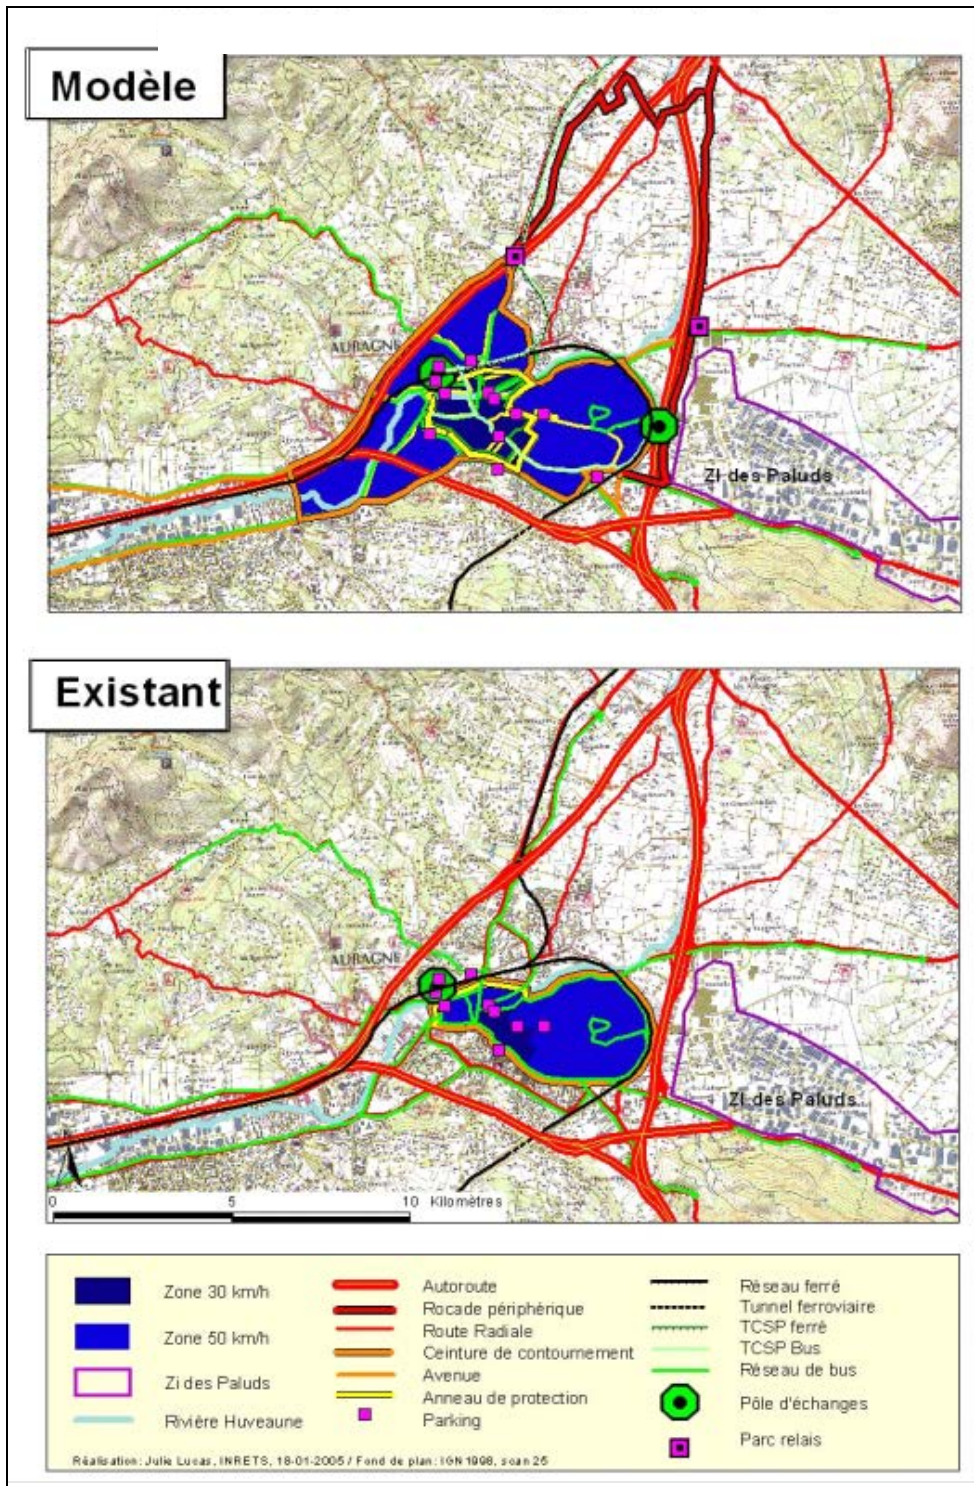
Modèle

AURAGNE

ZI des Paluds

Existant

AURAGNE

ZI des Paluds

0 5 10 Kilomètres

Zone 30 km/h
Zone 50 km/h
Zi des Paluds
Rivière Huveaune

Autoroute
Rocade périphérique
Route Radiale
Ceinture de contournement
Avenue
Anneau de protection
Parking

Réseau ferré
Tunnel ferroviaire
TCSP ferré
TCSP Bus
Réseau de bus
Pôle d'échanges
Parc relais

Réalisation: Julie Lucas, INRETS, 18-01-2005 / Fond de plan: IGN 1998, scan 25